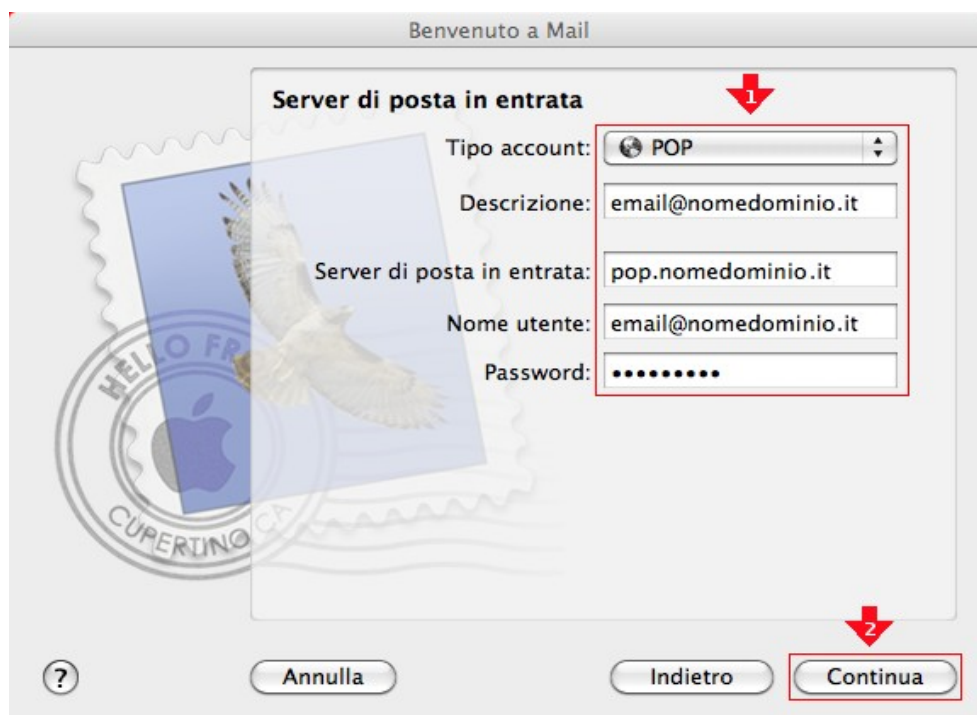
Benvenuto a Mail

Server di posta in entrata

1

Tipo account: POP

Descrizione: email@nomedominio.it

Server di posta in entrata: pop.nomedominio.it

Nome utente: email@nomedominio.it

Password: •••••••••

HELLO FR

CUPERTINO CA

2

?

Annulla

Indietro

Continua